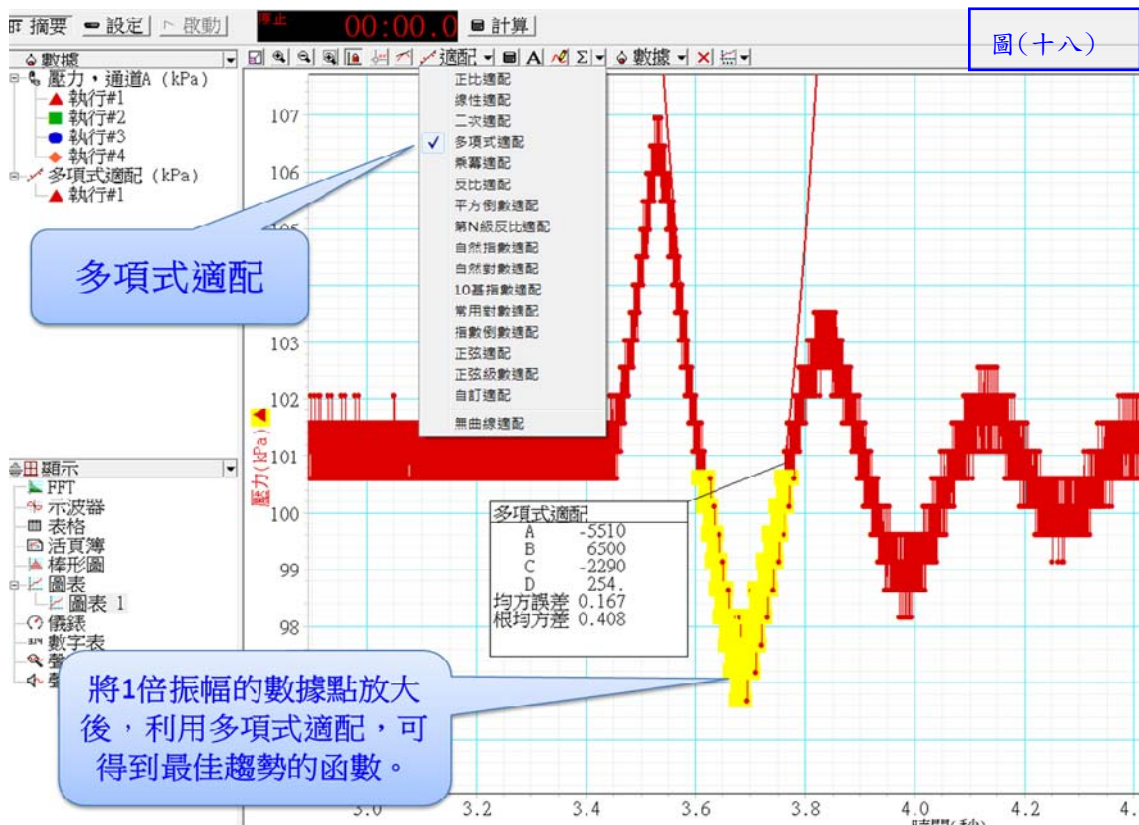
摘要 設定 啟動 停止 00:00.0 計算

圖(十八)

數據
壓力，通道A (kPa)
執行#1
執行#2
執行#3
執行#4
多項式適配 (kPa)
執行#1

適配 數據

正比適配
線性適配
二次適配
多項式適配
乘冪適配
反比適配
平方倒數適配
第N級反比適配
自然指數適配
自然對數適配
10基指數適配
常用對數適配
指數倒數適配
正弦適配
正弦級數適配
自訂適配
無曲線適配

多項式適配

107
106
105
103
102
101
100
99
98

壓力(kPa)

顯示
FFT
示波器
表格
活頁簿
棒形圖
圖表
圖表 1
儀錶
數字表

多項式適配
A -5510
B 6500
C -2290
D 254.
均方誤差 0.167
根均方差 0.408

將1倍振幅的數據點放大後，利用多項式適配，可得到最佳趨勢的函數。

3.0 3.2 3.4 3.6 3.8 4.0 4.2 4.
時間(秒)